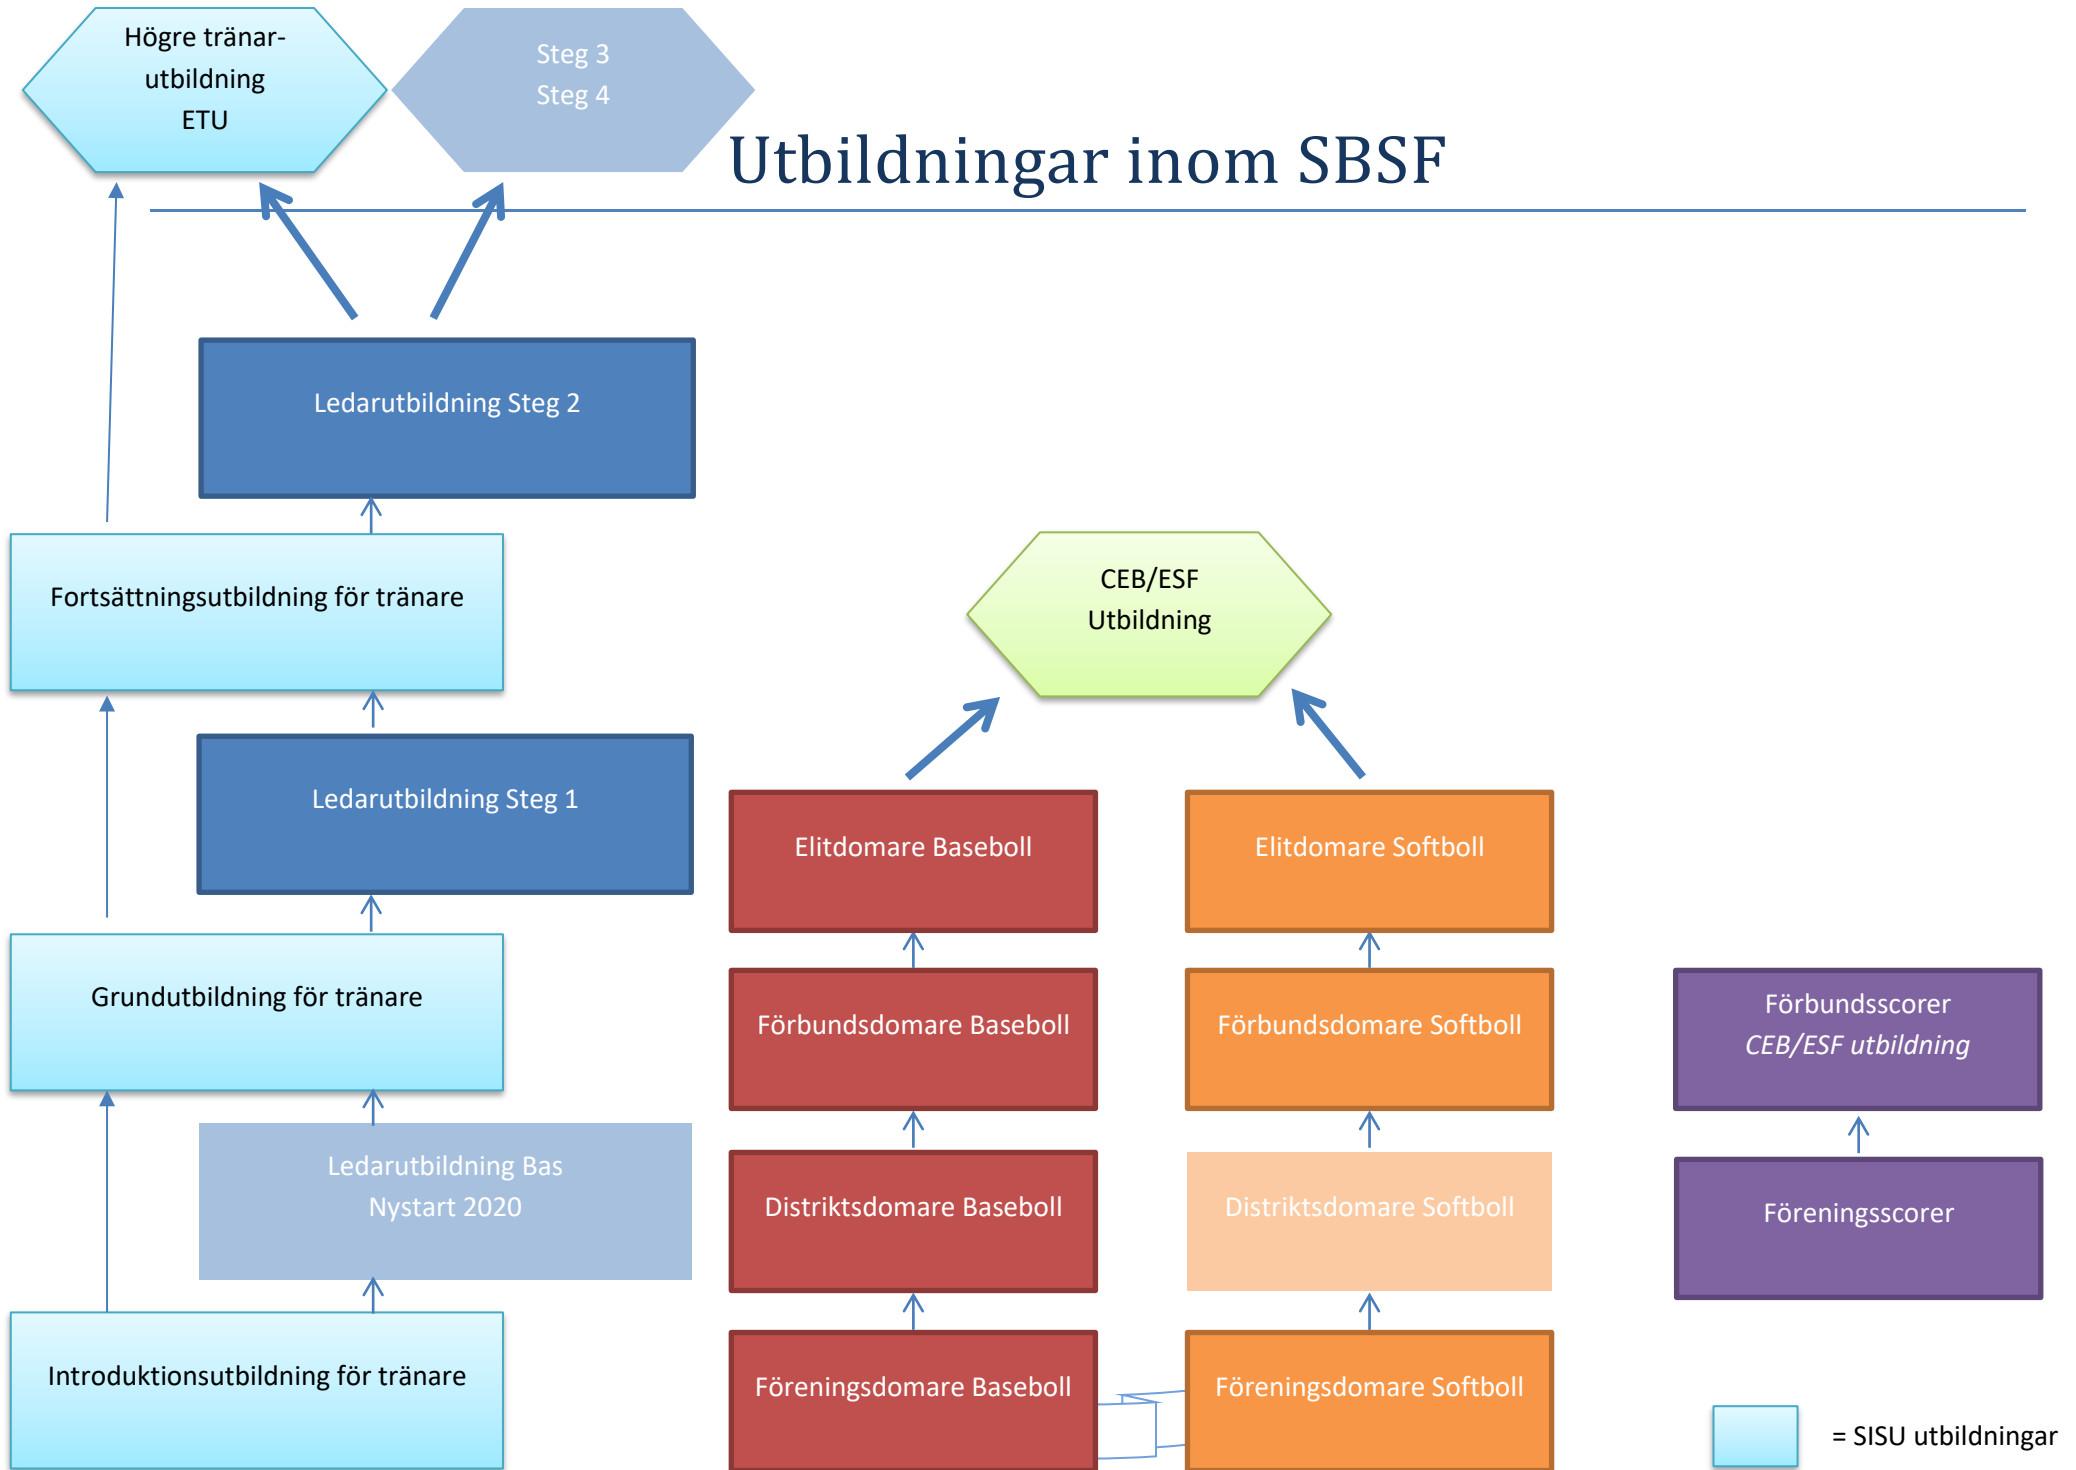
Högre tränarutbildning
ETU

Steg 3
Steg 4

Utbildningar inom SBSF

Ledarutbildning Steg 2

Fortsättningsutbildning för tränare

CEB/ESF
Utbildning

Ledarutbildning Steg 1

Elitdomare Baseboll

Elitdomare Softboll

Grundutbildning för tränare

Förbundsdomare Baseboll

Förbundsdomare Softboll

Förbundsscorer
*CEB/ESF utbildning*

Ledarutbildning Bas
Nystart 2020

Distriktsdomare Baseboll

Distriktsdomare Softboll

Föreningsscorer

Introduktionsutbildning för tränare

Föreningsdomare Baseboll

Föreningsdomare Softboll

= SISU utbildningar